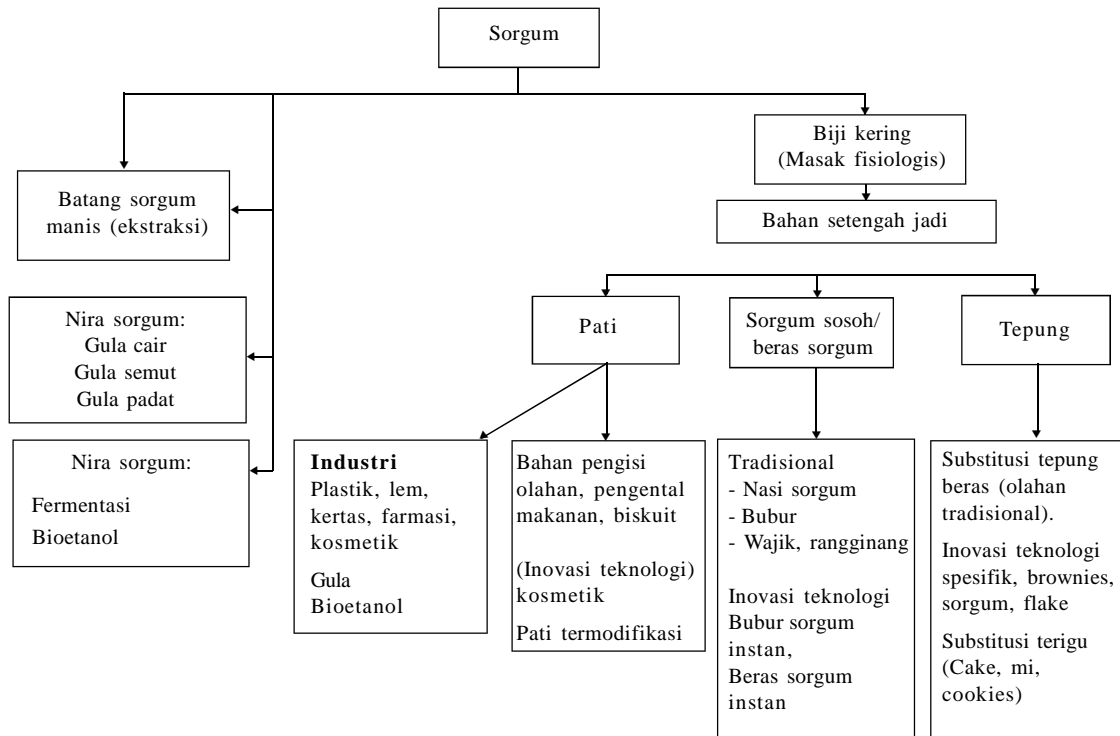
Sorgum

Batang sorgum manis (ekstraksi)

Nira sorgum:
Gula cair
Gula semut
Gula padat

Nira sorgum:
Fermentasi
Bioetanol

Biji kering (Masak fisiologis)

Bahan setengah jadi

Pati

Sorgum sosoh/ beras sorgum

Tepung

**Industri**
Plastik, lem, kertas, farmasi, kosmetik
Gula
Bioetanol

Bahan pengisi olahan, pengental makanan, biskuit
(Inovasi teknologi) kosmetik
Pati termodifikasi

Tradisional
- Nasi sorgum
- Bubur
- Wajik, rangginang

Inovasi teknologi
Bubur sorgum instan,
Beras sorgum instan

Substitusi tepung beras (olahan tradisional).
Inovasi teknologi spesifik, brownies, sorgum, flake
Substitusi terigu (Cake, mi, cookies)